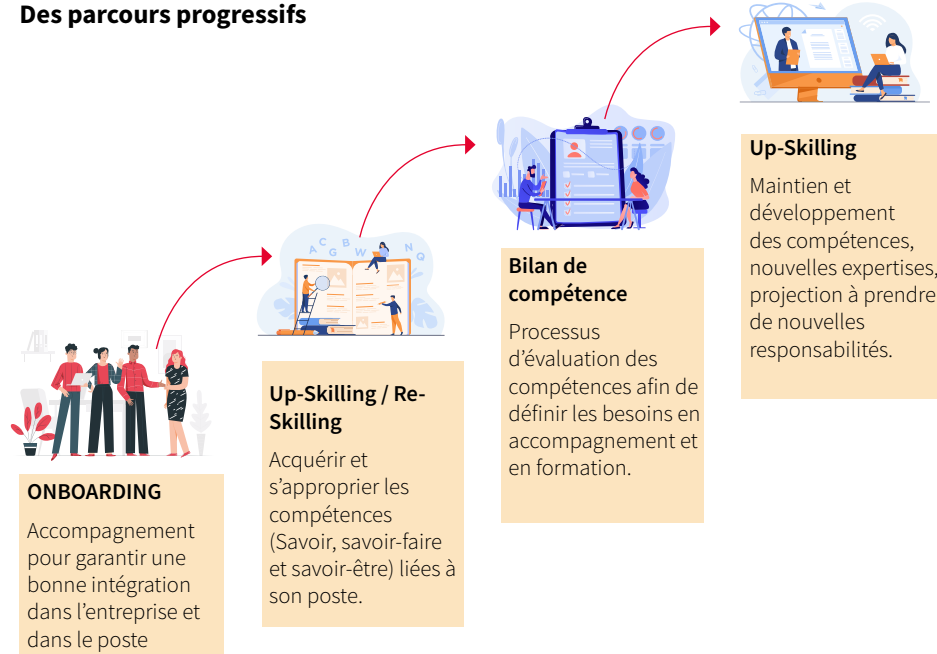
Des parcours progressifs

ONBOARDING

Accompagnement pour garantir une bonne intégration dans l'entreprise et dans le poste

Up-Skilling / Re-Skilling

Acquérir et s'approprier les compétences (Savoir, savoir-faire et savoir-être) liées à son poste.

Bilan de compétence

Processus d'évaluation des compétences afin de définir les besoins en accompagnement et en formation.

Up-Skilling

Maintien et développement des compétences, nouvelles expertises, projection à prendre de nouvelles responsabilités.